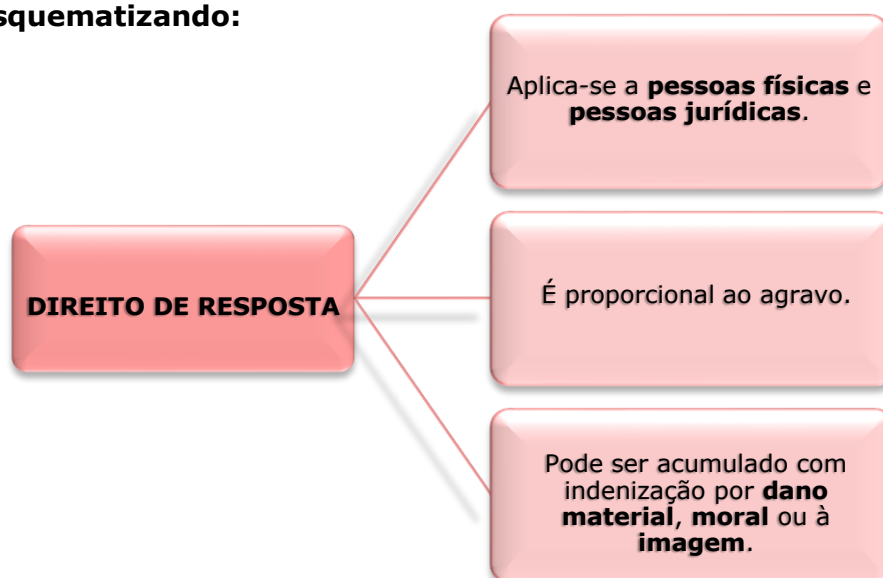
squematizando:

DIREITO DE RESPOSTA

Aplica-se a **pessoas físicas** e **pessoas jurídicas**.

É proporcional ao agravo.

Pode ser acumulado com indenização por **dano material**, **moral** ou à **imagem**.